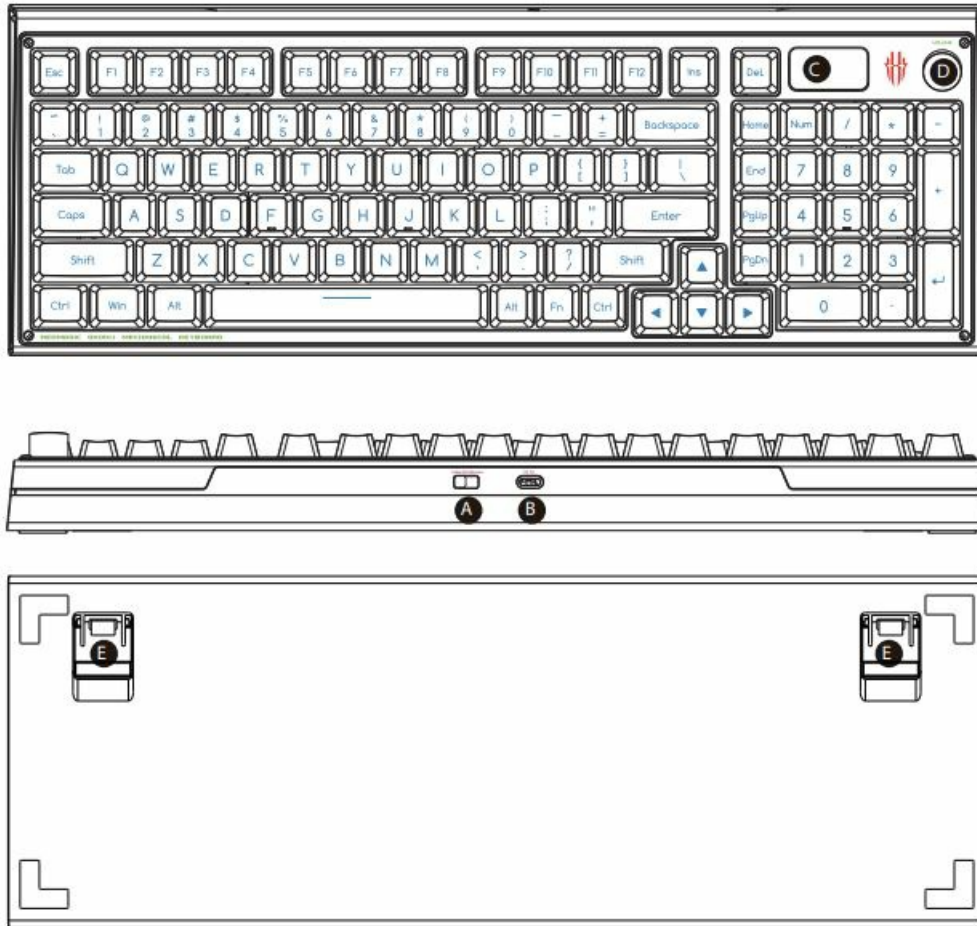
Esc F1 F2 F3 F4 F5 F6 F7 F8 F9 F10 F11 F12 Ins Del C D

~ ` ! 1 @ 2 # 3 $ 4 % 5 ^ 6 & 7 * 8 ( 9 ) 0 _ - + = Backspace Home Num / * -

Tab Q W E R T Y U I O P { [ } ] | \ End 7 8 9 +

Caps A S D F G H J K L : ; " ' Enter PgUp 4 5 6

Shift Z X C V B N M < , > . ? / Shift ▲ PgDn 1 2 3 ↵

Ctrl Win Alt Alt Fn Ctrl ◀ ▼ ▶ 0 .

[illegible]

A B

E E